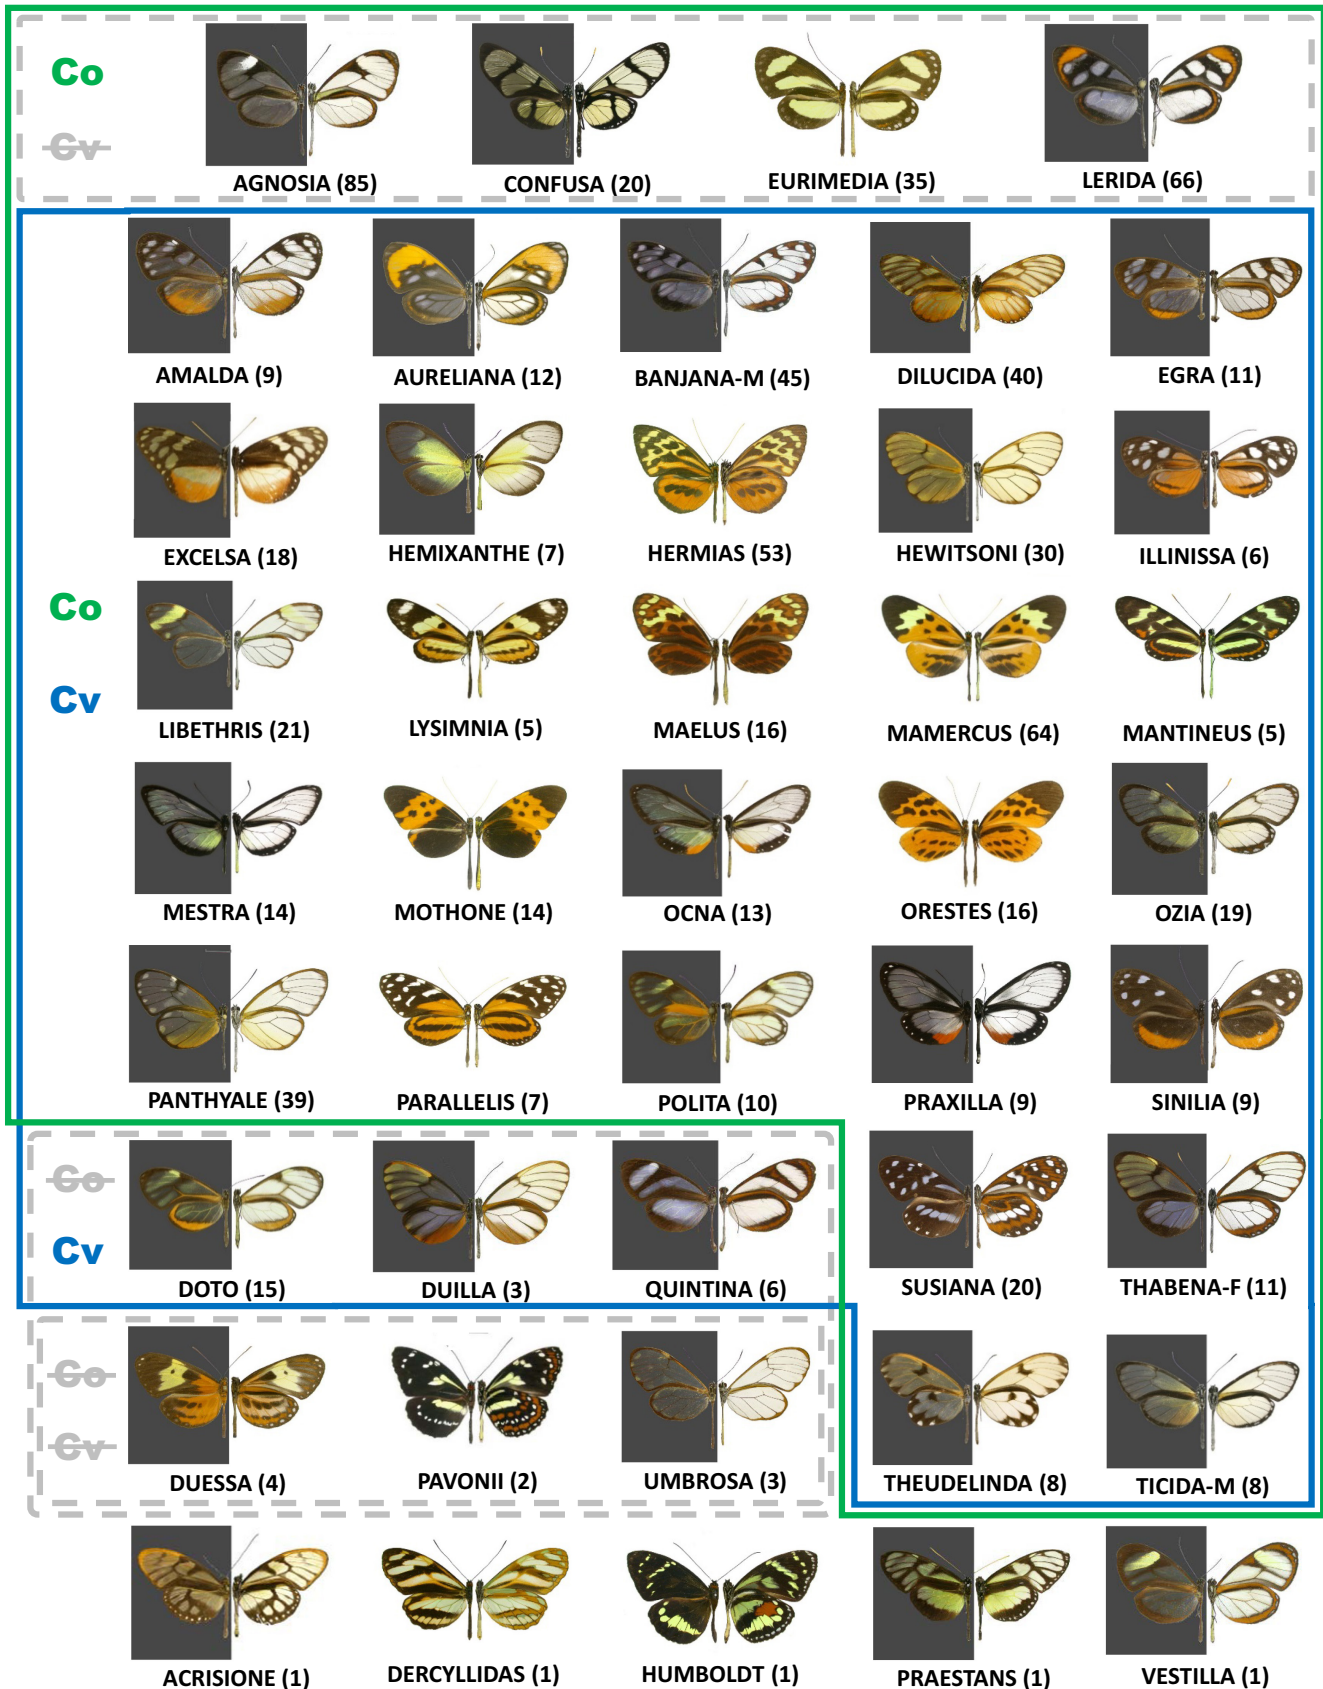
Co
Cv
AGNOSIA (85)
CONFUSA (20)
EURIMEDIA (35)
LERIDA (66)

AMALDA (9)
AURELIANA (12)
BANJANA-M (45)
DILUCIDA (40)
EGRA (11)

EXCELSA (18)
HEMIXANTHE (7)
HERMIAS (53)
HEWITSONI (30)
ILLINISSA (6)

Co
Cv
LIBETHRIS (21)
LYSIMNIA (5)
MAELUS (16)
MAMERCUS (64)
MANTINEUS (5)

MESTRA (14)
MOTHONE (14)
OCNA (13)
ORESTES (16)
OZIA (19)

PANTHYALE (39)
PARALLELIS (7)
POLITA (10)
PRAXILLA (9)
SINILIA (9)

Co
Cv
DOTO (15)
DUILLA (3)
QUINTINA (6)
SUSIANA (20)
THABENA-F (11)

Co
Cv
DUESSA (4)
PAVONII (2)
UMBROSA (3)
THEUDELINDA (8)
TICIDA-M (8)

ACRISIONE (1)
DERCYLLIDAS (1)
HUMBOLDT (1)
PRAESTANS (1)
VESTILLA (1)